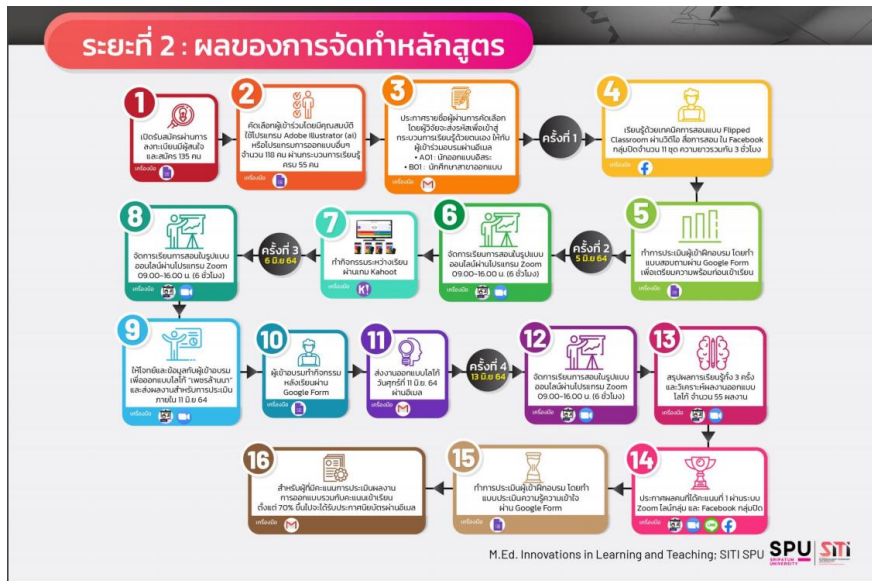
ระยะที่ 2 : ผลของการจัดทำหลักสูตร

1
เปิดรับสมัครผ่านการลงทะเบียนผู้สนใจ และสมัคร 135 คน
เครื่องมือ

2
คัดเลือกผู้เข้าร่วมโดยมีคุณสมบัติใช้โปรแกรม Adobe Illustrator (ai) หรือโปรแกรมการออกแบบอื่นๆ จำนวน 118 คน ผ่านกระบวนการเรียนรู้ครบ 55 คน
เครื่องมือ

3
ประกาศรายชื่อผู้ผ่านการคัดเลือกโดยผู้วิจัยจะส่งรหัสเพื่อเข้าสู่กระบวนการเรียนรู้ด้วยตนเอง ให้กับผู้เข้าอบรมทางอีเมล
• A01 : นักออกแบบอิสระ
• B01 : นักศึกษาสาขาออกแบบ
เครื่องมือ

ครั้งที่ 1

4
เรียนรู้ด้วยเทคนิคการสอนแบบ Flipped Classroom ผ่านวิดีโอ สื่อการสอน ใน Facebook กลุ่มปิดจำนวน 11 ชุด ความยาวรวมกัน 3 ชั่วโมง
เครื่องมือ

5
ทำการประเมินผู้เข้าฝึกอบรม โดยทำแบบสอบถามผ่าน Google Form เพื่อเตรียมความพร้อมก่อนเข้าเรียน
เครื่องมือ

ครั้งที่ 2
5 มิ.ย 64

6
จัดการเรียนการสอนในรูปแบบออนไลน์ผ่านโปรแกรม Zoom 09.00-16.00 น. (6 ชั่วโมง)
เครื่องมือ

7
ทำกิจกรรมระหว่างเรียนผ่านเกม Kahoot
เครื่องมือ

ครั้งที่ 3
6 มิ.ย 64

8
จัดการเรียนการสอนในรูปแบบออนไลน์ผ่านโปรแกรม Zoom 09.00-16.00 น. (6 ชั่วโมง)
เครื่องมือ

9
ให้โจทย์และข้อมูลกับผู้เข้าอบรมเพื่อออกแบบโลโก้ "เพชรล้านนา" และส่งผลงานสำหรับการประเมินภายใน 11 มิ.ย 64
เครื่องมือ

10
ผู้เข้าอบรมทำกิจกรรมหลังเรียนผ่าน Google Form
เครื่องมือ

11
ส่งงานออกแบบโลโก้ วันศุกร์ที่ 11 มิ.ย 64 ผ่านอีเมล
เครื่องมือ

ครั้งที่ 4
13 มิ.ย 64

12
จัดการเรียนการสอนในรูปแบบออนไลน์ผ่านโปรแกรม Zoom 09.00-16.00 น. (6 ชั่วโมง)
เครื่องมือ

13
สรุปผลการเรียนรู้ทั้ง 3 ครั้ง และวิเคราะห์ผลงานออกแบบโลโก้ จำนวน 55 ผลงาน
เครื่องมือ

14
ประกาศผลคนที่ได้คะแนนที่ 1 ผ่านระบบ Zoom ไลน์กลุ่ม และ Facebook กลุ่มปิด
เครื่องมือ

15
ทำการประเมินผู้เข้าฝึกอบรม โดยทำแบบประเมินความรู้ความเข้าใจผ่าน Google Form
เครื่องมือ

16
สำหรับผู้ที่มีคะแนนการประเมินผลงานการออกแบบรวมกับคะแนนเข้าเรียนตั้งแต่ 70% ขึ้นไปจะได้รับประกาศนียบัตรผ่านอีเมล
เครื่องมือ

M.Ed. Innovations in Learning and Teaching; SITI SPU
SPU SRIPATUM UNIVERSITY
SITI